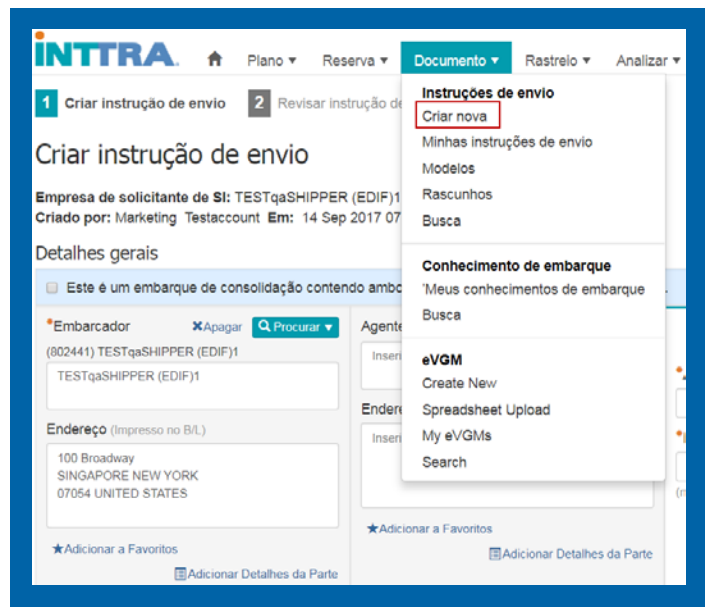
INTTRA. Plano ▾ Reserva ▾ Documento ▾ Rastreio ▾ Analizar ▾

1 Criar instrução de envio 2 Revisar instrução de

Criar instrução de envio

Empresa de solicitante de SI: TESTqaSHIPPER (EDIF)1
Criado por: Marketing Testaccount Em: 14 Sep 2017 07

Detalhes gerais

Este é um embarque de consolidação contendo ambo

*Embarcador ✖Apagar Procurar ▾
(802441) TESTqaSHIPPER (EDIF)1
TESTqaSHIPPER (EDIF)1

Endereço (Impresso no B/L)
100 Broadway
SINGAPORE NEW YORK
07054 UNITED STATES

★Adicionar a Favoritos
Adicionar Detalhes da Parte

Agente
Inseri
Endere
Inseri
★Adicionar a Favoritos
Adicionar Detalhes da Parte

Instruções de envio
Criar nova
Minhas instruções de envio
Modelos
Rascunhos
Busca

Conhecimento de embarque
'Meus conhecimentos de embarque
Busca

eVGM
Create New
Spreadsheet Upload
My eVGMs
Search